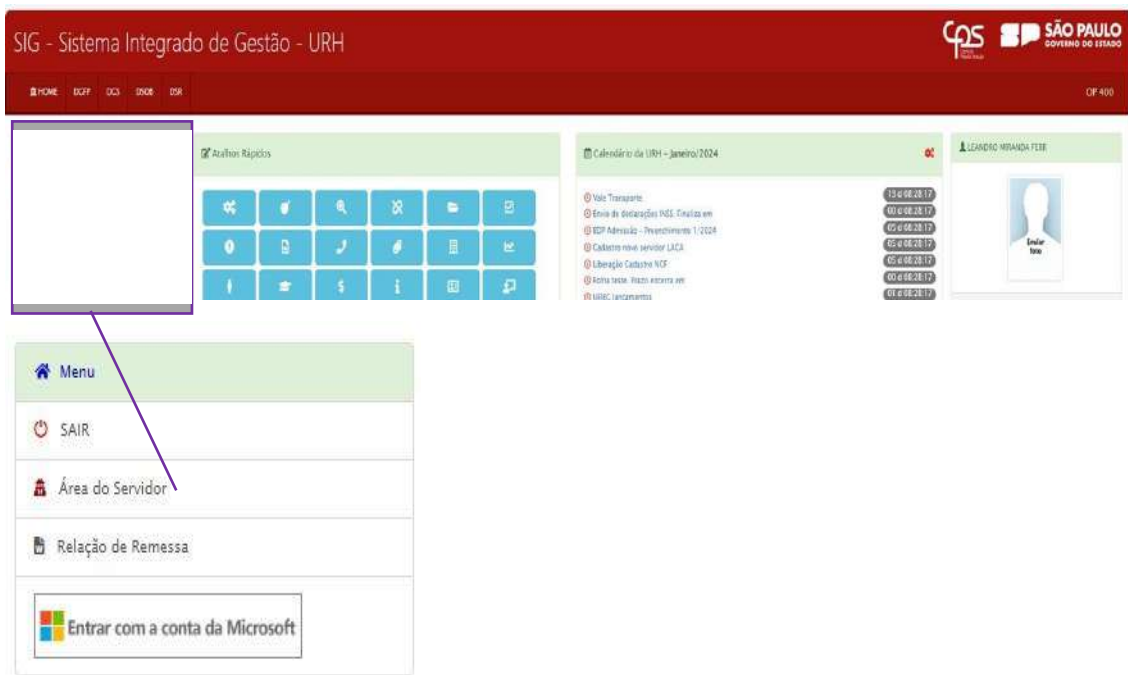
SIG - Sistema Integrado de Gestão - URH

cps SP SÃO PAULO GOVERNO DO ESTADO

HOME DGFP OCS DSOB DSR

OP 400

Atalhos Rápidos

Calendário da URH - Janeiro/2024

Vale Transporte 13 d 08:28:17
Envio de declarações INSS. Finaliza em 00 d 08:28:17
BDP Admissão - Preenchimento 1/2024 05 d 08:28:17
Cadastro novo servidor LACA 05 d 08:28:17
Liberação Cadastro NCF 05 d 08:28:17
Rotina teste. Prazo encerra em 00 d 08:28:17
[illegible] lançamentos 01 d 08:28:17

LEANDRO MIRANDA FERR

Enviar foto

Menu

SAIR

Área do Servidor

Relação de Remessa

Entrar com a conta da Microsoft